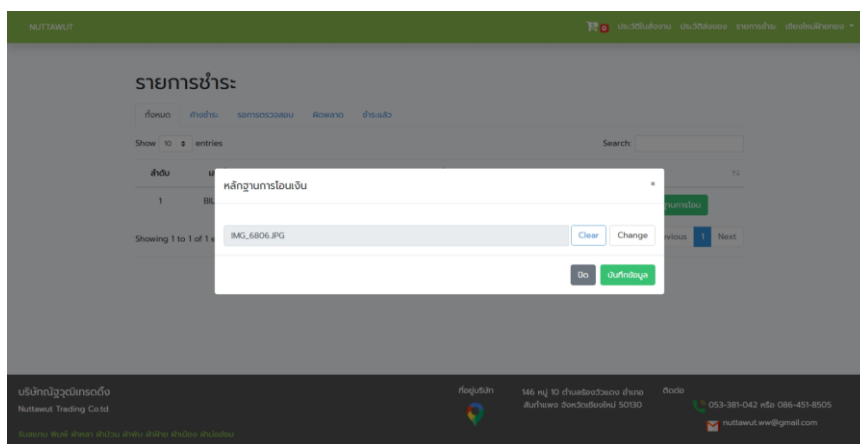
NUTTAWUT

0 ประวัติใบสั่งงาน ประวัติสั่งของ รายการชำระ เชียงใหม่ทำทอง

รายการชำระ

ทั้งหมด ค้างชำระ รอการตรวจสอบ ผิดพลาด ชำระแล้ว

Show 10 entries

Search:

ลำดับ

1 BI

Showing 1 to 1 of 1

หลักฐานการโอนเงิน ×

IMG_6806.JPG Clear Change

ปิด บันทึกข้อมูล

านการโอน

evious 1 Next

บริษัทณัฐวุฒิเทรดดิ้ง
Nuttawut Trading Co.ltd

รับออกแบบ พิมพ์ ทำหล่อ ทำม้วน ทำพ่น ทำฝ้าย ทำบล็อค ทำบล็อคพ่น

ที่อยู่บริษัท

146 หมู่ 10 ตำบลร้องวัวแดง อำเภอ สันกำแพง จังหวัดเชียงใหม่ 50130

ติดต่อ

053-381-042 หรือ 086-451-8505

nuttawut.ww@gmail.com